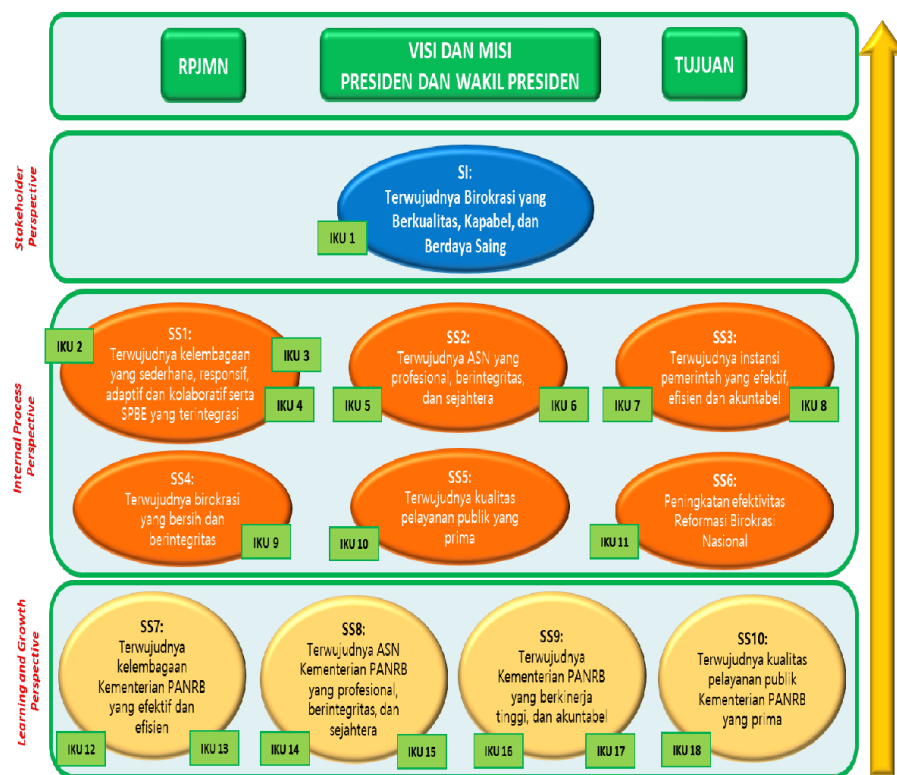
RPJMN

VISI DAN MISI PRESIDEN DAN WAKIL PRESIDEN

TUJUAN

Stakeholder Perspective

SI: Terwujudnya Birokrasi yang Berkualitas, Kapabel, dan Berdaya Saing

IKU 1

Internal Process Perspective

IKU 2

SS1: Terwujudnya kelembagaan yang sederhana, responsif, adaptif dan kolaboratif serta SPBE yang terintegrasi

IKU 3

IKU 4

SS2: Terwujudnya ASN yang profesional, berintegritas, dan sejahtera

IKU 5

IKU 6

SS3: Terwujudnya instansi pemerintah yang efektif, efisien dan akuntabel

IKU 7

IKU 8

SS4: Terwujudnya birokrasi yang bersih dan berintegritas

IKU 9

SS5: Terwujudnya kualitas pelayanan publik yang prima

IKU 10

SS6: Peningkatan efektivitas Reformasi Birokrasi Nasional

IKU 11

Learning and Growth Perspective

SS7: Terwujudnya kelembagaan Kementerian PANRB yang efektif dan efisien

IKU 12

IKU 13

SS8: Terwujudnya ASN Kementerian PANRB yang profesional, berintegritas, dan sejahtera

IKU 14

IKU 15

SS9: Terwujudnya Kementerian PANRB yang berkinerja tinggi, dan akuntabel

IKU 16

IKU 17

SS10: Terwujudnya kualitas pelayanan publik Kementerian PANRB yang prima

IKU 18